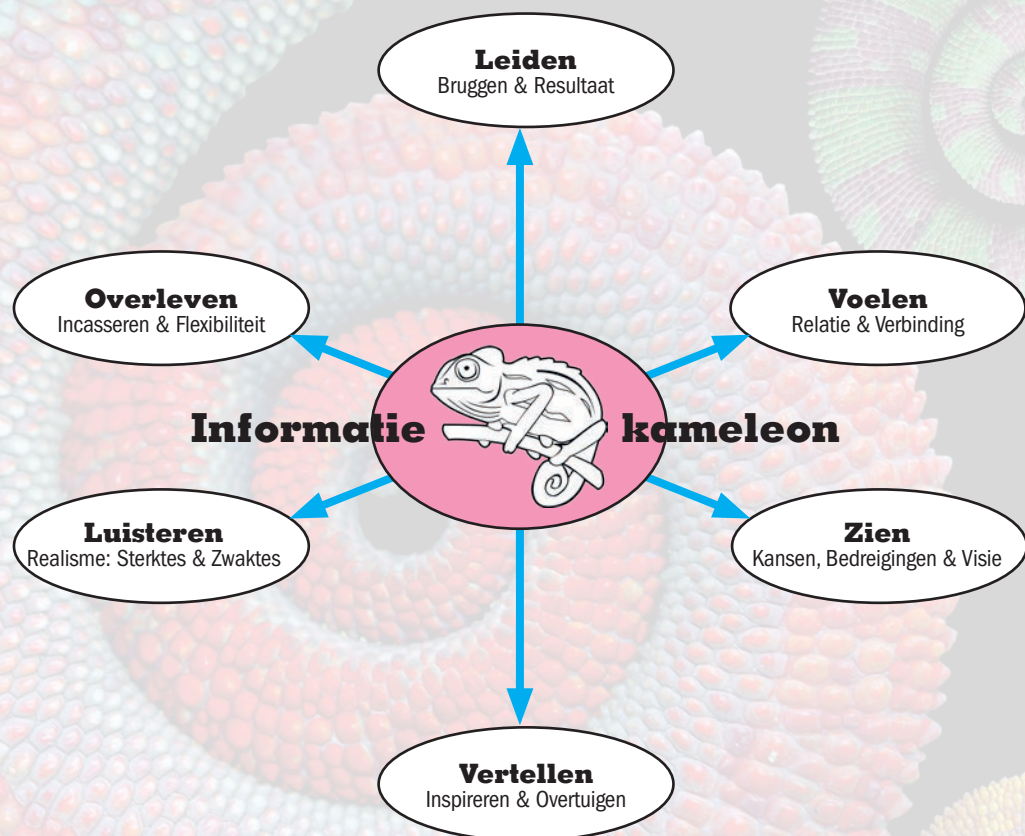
Leiden
Bruggen & Resultaat

Overleven
Incasseren & Flexibiliteit

Voelen
Relatie & Verbinding

Informatie kameleon

Luisteren
Realisme: Sterktes & Zwaktes

Zien
Kansen, Bedreigingen & Visie

Vertellen
Inspireren & Overtuigen